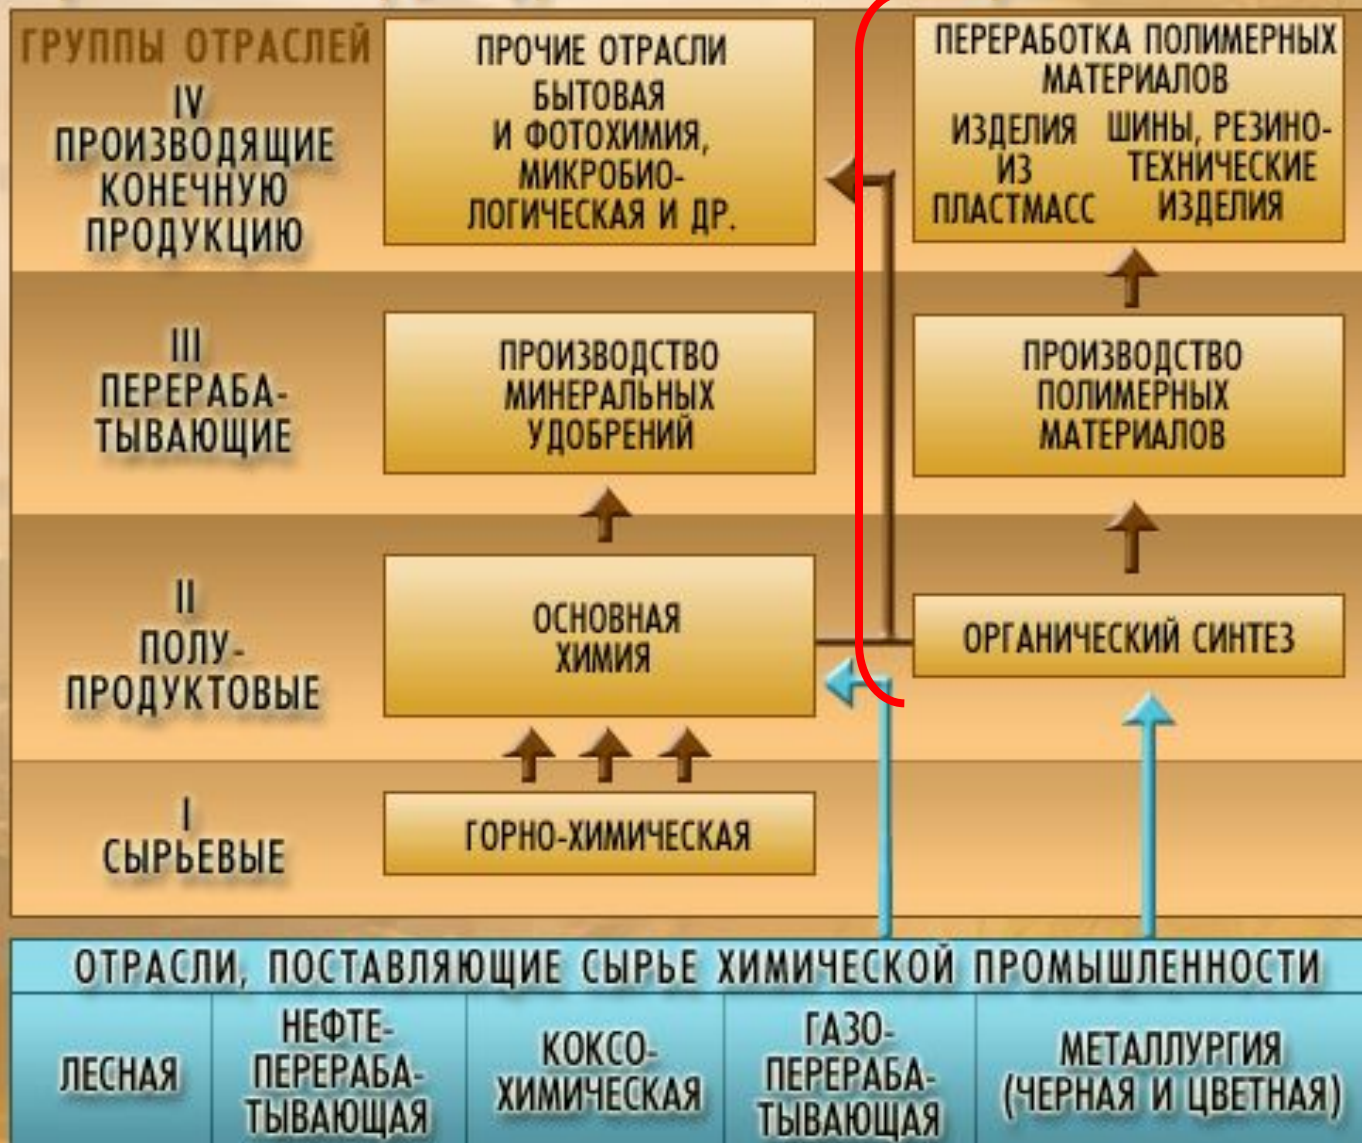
ГРУППЫ ОТРАСЛЕЙ

IV
ПРОИЗВОДЯЩИЕ КОНЕЧНУЮ ПРОДУКЦИЮ

ПРОЧИЕ ОТРАСЛИ БЫТОВАЯ И ФОТОХИМИЯ, МИКРОБИОЛОГИЧЕСКАЯ И ДР.

ПЕРЕРАБОТКА ПОЛИМЕРНЫХ МАТЕРИАЛОВ

ИЗДЕЛИЯ ИЗ ПЛАСТМАСС

ШИНЫ, РЕЗИНОТЕХНИЧЕСКИЕ ИЗДЕЛИЯ

III
ПЕРЕРАБАТЫВАЮЩИЕ

ПРОИЗВОДСТВО МИНЕРАЛЬНЫХ УДОБРЕНИЙ

ПРОИЗВОДСТВО ПОЛИМЕРНЫХ МАТЕРИАЛОВ

II
ПОЛУПРОДУКТОВЫЕ

ОСНОВНАЯ ХИМИЯ

ОРГАНИЧЕСКИЙ СИНТЕЗ

I
СЫРЬЕВЫЕ

ГОРНО-ХИМИЧЕСКАЯ

ОТРАСЛИ, ПОСТАВЛЯЮЩИЕ СЫРЬЕ ХИМИЧЕСКОЙ ПРОМЫШЛЕННОСТИ

| ЛЕСНАЯ | НЕФТЕПЕРЕРАБАТЫВАЮЩАЯ | КОКСОХИМИЧЕСКАЯ | ГАЗОПЕРЕРАБАТЫВАЮЩАЯ | МЕТАЛЛУРГИЯ (ЧЕРНАЯ И ЦВЕТНАЯ) |
|---|---|---|---|---|